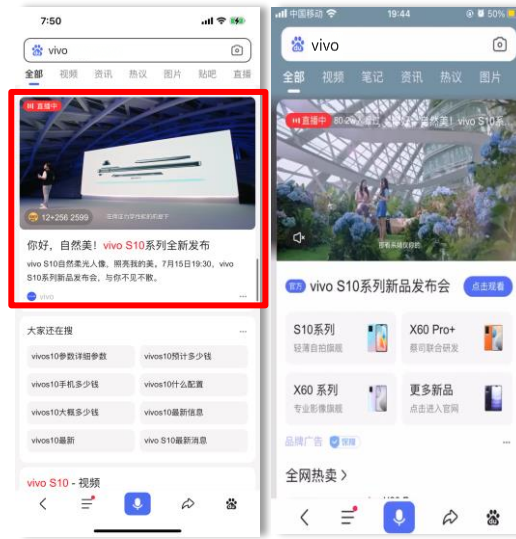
7:50

vivo

全部 视频 资讯 热议 图片 贴吧 直播

直播中

12+256 2599

你好，自然美！vivo S10系列全新发布

vivo S10自然柔光人像，照亮我的美，7月15日19:30，vivo S10系列新品发布会，与你不见不散。

vivo

大家还在搜

vivos10参数详细参数 | vivos10预计多少钱
vivos10手机多少钱 | vivos10什么配置
vivos10大概多少钱 | vivos10最新信息
vivos10最新 | vivo S10最新消息

vivo S10 - 视频

中国移动 19:44 50%

vivo

全部 视频 笔记 资讯 热议 图片

直播中 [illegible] 美！vivo S10

官方 vivo S10系列新品发布会 点击观看

S10系列
轻薄自拍旗舰

X60 Pro+
蔡司联合研发

X60 系列
专业影像旗舰

更多新品
点击进入官网

品牌广告 保障

全网热卖 >